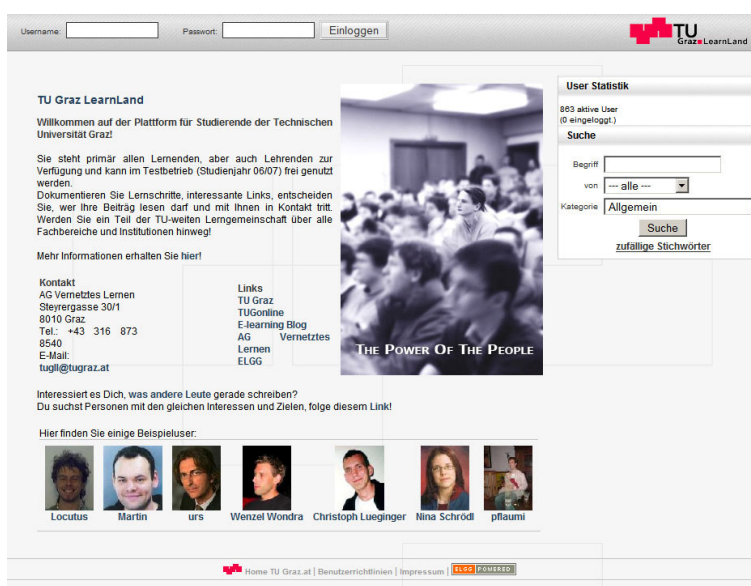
Username: Passwort: Einloggen

TU Graz LearnLand

User Statistik

863 aktive User
(0 eingeloggt.)

Suche

Begriff
von --- alle ---
Kategorie Allgemein
Suche
zufällige Stichwörter

TU Graz LearnLand

Willkommen auf der Plattform für Studierende der Technischen Universität Graz!

Sie steht primär allen Lernenden, aber auch Lehrenden zur Verfügung und kann im Testbetrieb (Studienjahr 06/07) frei genutzt werden.
Dokumentieren Sie Lernschritte, interessante Links, entscheiden Sie, wer Ihre Beitrag lesen darf und mit Ihnen in Kontakt tritt. Werden Sie ein Teil der TU-weiten Lerngemeinschaft über alle Fachbereiche und Institutionen hinweg!

Mehr Informationen erhalten Sie hier!

THE POWER OF THE PEOPLE

Kontakt
AG Vernetztes Lernen
Steyrergasse 30/1
8010 Graz
Tel.: +43 316 873 8540
E-Mail:
tugll@tugraz.at

Links
TU Graz
TUGonline
E-learning Blog
AG Vernetztes Lernen
ELGG

Interessiert es Dich, was andere Leute gerade schreiben?
Du suchst Personen mit den gleichen Interessen und Zielen, folge diesem Link!

Hier finden Sie einige Beispieluser:

Locutus Martin urs Wenzel Wondra Christoph Lueginger Nina Schrödl pflaumi

Home TU Graz.at | Benutzerrichtlinien | Impressum | ELGG POWERED